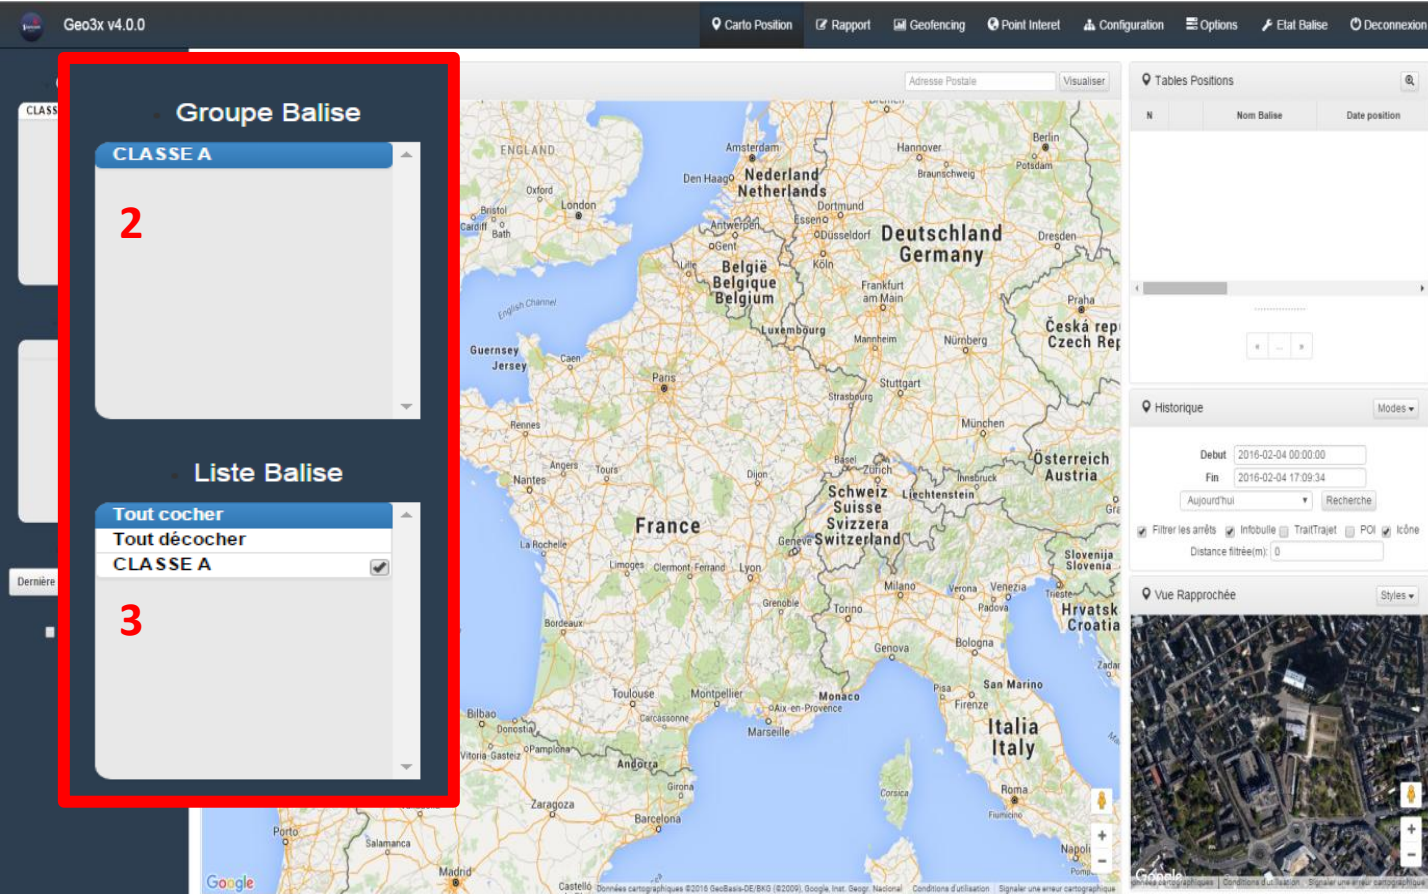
Geo3x v4.0.0

Carto Position  Rapport  Geofencing  Point Interet  Configuration  Options  Etat Balise  Deconnexion

CLASS

Dernière

Groupe Balise

CLASSE A

2

Liste Balise

Tout cocher
Tout décocher
CLASSE A

3

Adresse Postale  Visualiser

ENGLAND  Amsterdam  Hannover  Berlin  Potsdam  Den Haag  Nederland  Netherlands  Braunschweig  Oxford  London  Bristol  Cardiff  Bath  Dortmund  Essen  Antwerpen  Gent  Düsseldorf  Deutschland  Germany  Dresden  Lille  België  Belgique  Belgium  Köln  Frankfurt am Main  Praha  English Channel  Luxembourg  Česká rep  Czech Rep  Guernsey  Jersey  Caen  Mannheim  Nürnberg  Paris  Stuttgart  Strasbourg  Rennes  München  Angers  Tours  Basel  Zürich  Innsbruck  Österreich  Austria  Nantes  Dijon  Schweiz  Suisse  Svizzera  Switzerland  Liechtenstein  France  La Rochelle  Genève  Slovenija  Slovenia  Limoges  Clermont-Ferrand  Lyon  Milano  Verona  Venezia  Trieste  Hrvatsk  Croatia  Grenoble  Padova  Bordeaux  Torino  Bologna  Genova  Zadar  San Marino  Toulouse  Montpellier  Monaco  Pisa  Firenze  Bilbao  Carcassonne  Aix-en-Provence  Italia  Italy  Donostia  Marseille  Vitoria-Gasteiz  Pamplona  Andorra  Girona  Corsica  Roma  Zaragoza  Barcelona  Fiumicino  Porto  Salamanca  Napoli  Madrid  Castello  Google
Données cartographiques ©2016 GeoBasis-DE/BKG (©2009), Google, Inst. Geogr. Nacional  Conditions d'utilisation  Signaler une erreur cartographique

Tables Positions

| N | | Nom Balise | Date position |
|---|---|---|---|

« ... »

Historique  Modes

Debut  2016-02-04 00:00:00
Fin  2016-02-04 17:09:34
Aujourd'hui  Recherche
Filtrer les arrêts  Infobulle  TraitTrajet  POI  Icône
Distance filtrée(m): 0

Vue Rapprochée  Styles

Google  Données cartographiques  Conditions d'utilisation  Signaler une erreur cartographique